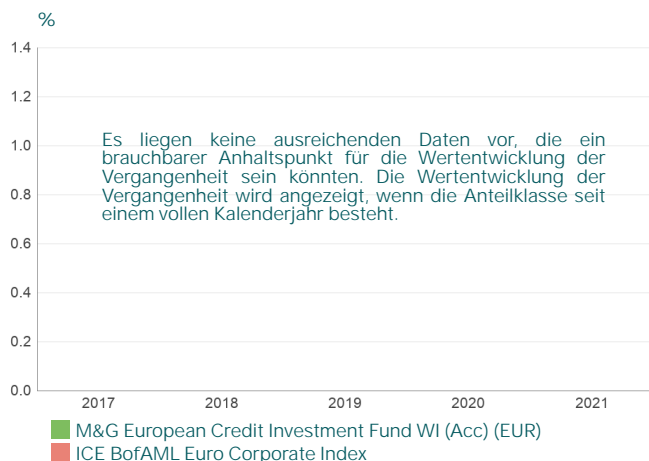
%

1.4
1.2
1.0
0.8
0.6
0.4
0.2
0.0

Es liegen keine ausreichenden Daten vor, die ein brauchbarer Anhaltspunkt für die Wertentwicklung der Vergangenheit sein könnten. Die Wertentwicklung der Vergangenheit wird angezeigt, wenn die Anteilklasse seit einem vollen Kalenderjahr besteht.

2017
2018
2019
2020
2021

M&G European Credit Investment Fund WI (Acc) (EUR)
ICE BofAML Euro Corporate Index